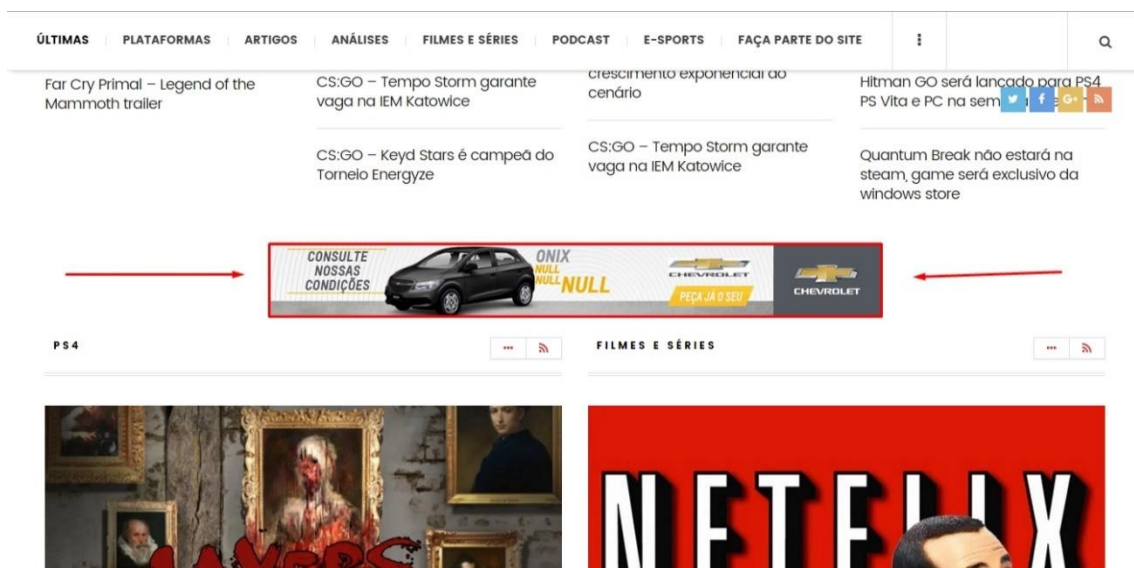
ÚLTIMAS PLATAFORMAS ARTIGOS ANÁLISES FILMES E SÉRIES PODCAST E-SPORTS FAÇA PARTE DO SITE

Far Cry Primal – Legend of the Mammoth trailer

CS:GO – Tempo Storm garante vaga na IEM Katowice

CS:GO – Keyd Stars é campeã do Torneio Energyze

crescimento exponencial do cenário

CS:GO – Tempo Storm garante vaga na IEM Katowice

Hitman GO será lançado para PS4 PS Vita e PC na sem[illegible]

Quantum Break não estará na steam, game será exclusivo da windows store

CONSULTE NOSSAS CONDIÇÕES

ONIX NULL NULL NULL

CHEVROLET

PEÇA JÁ O SEU

CHEVROLET

PS4

FILMES E SÉRIES

LAYERS

NETFLIX